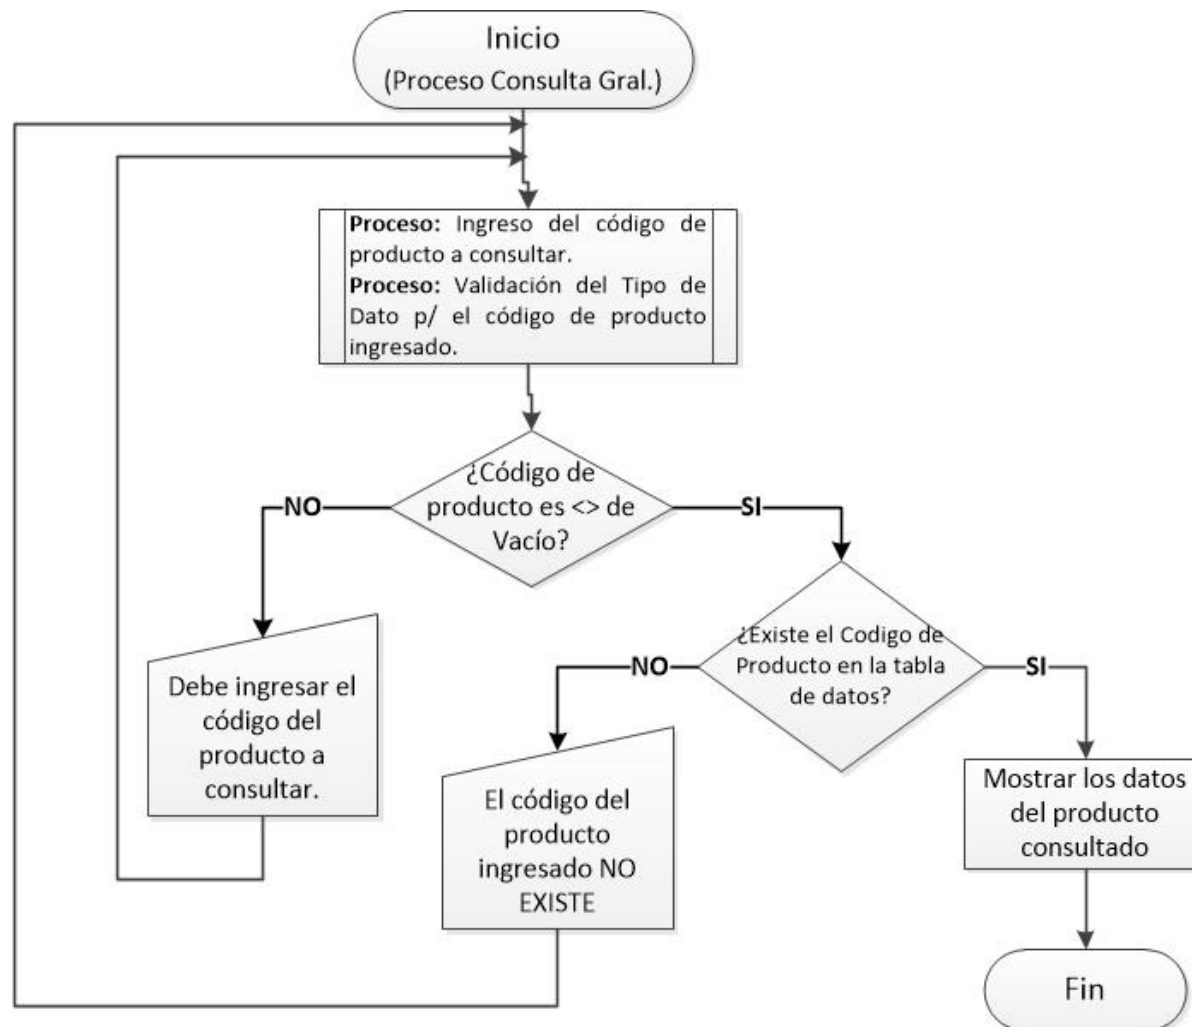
Inicio
(Proceso Consulta Gral.)

**Proceso:** Ingreso del código de producto a consultar.
**Proceso:** Validación del Tipo de Dato p/ el código de producto ingresado.

¿Código de producto es <> de Vacío?

NO

SI

Debe ingresar el código del producto a consultar.

¿Existe el Codigo de Producto en la tabla de datos?

NO

SI

El código del producto ingresado NO EXISTE

Mostrar los datos del producto consultado

Fin